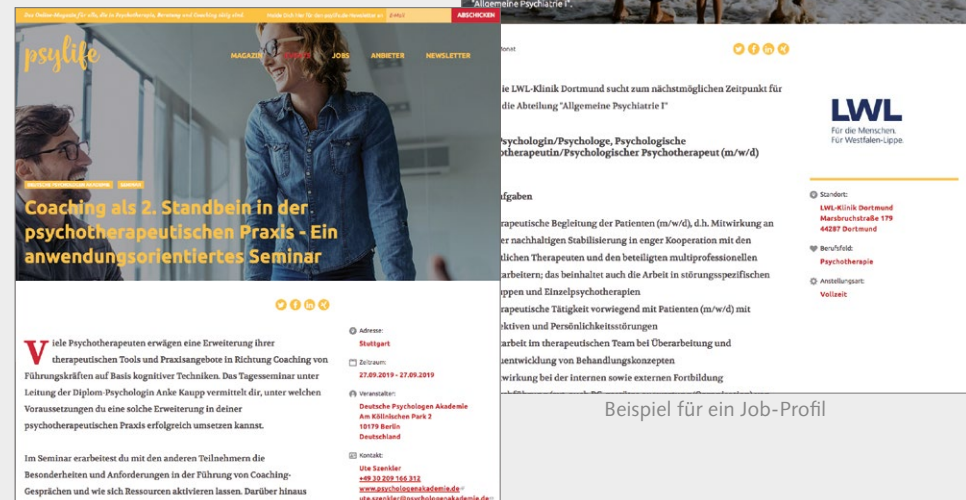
Das Online-Magazin für alle, die in Psychotherapie, Beratung und Coaching tätig sind. Hole Dich hier für den psylife.de Newsletter an E-MAIL ABSCHICKEN

psylife

MAGAZIN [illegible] JOBS ANBIETER NEWSLETTER

DEUTSCHE PSYCHOLOGEN AKADEMIE SEMINARE

Coaching als 2. Standbein in der psychotherapeutischen Praxis - Ein anwendungsorientiertes Seminar

Viele Psychotherapeuten erwägen eine Erweiterung ihrer therapeutischen Tools und Praxisangebote in Richtung Coaching von Führungskräften auf Basis kognitiver Techniken. Das Tagesseminar unter Leitung der Diplom-Psychologin Anke Kaupp vermittelt dir, unter welchen Voraussetzungen du eine solche Erweiterung in deiner psychotherapeutischen Praxis erfolgreich umsetzen kannst.

Im Seminar erarbeitest du mit den anderen Teilnehmern die Besonderheiten und Anforderungen in der Führung von Coaching-Gesprächen und wie sich Ressourcen aktivieren lassen. Darüber hinaus

Adresse:
Stuttgart

Zeitraum:
27.09.2019 - 27.09.2019

Veranstalter:
Deutsche Psychologen Akademie
Am Köllnischen Park 2
10179 Berlin
Deutschland

Kontakt:
Ute Szenkler
+49 30 209 166 312
www.psychologenakademie.de
ute.szenkler@psychologenakademie.de

"Allgemeine Psychiatrie I".

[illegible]onat

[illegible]ie LWL-Klinik Dortmund sucht zum nächstmöglichen Zeitpunkt für die Abteilung "Allgemeine Psychiatrie I"

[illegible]sychologin/Psychologe, Psychologische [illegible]therapeutin/Psychologischer Psychotherapeut (m/w/d)

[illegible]fgaben

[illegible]rapeutische Begleitung der Patienten (m/w/d), d.h. Mitwirkung an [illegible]er nachhaltigen Stabilisierung in enger Kooperation mit den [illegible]tlichen Therapeuten und den beteiligten multiprofessionellen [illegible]arbeitern; das beinhaltet auch die Arbeit in störungsspezifischen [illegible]ppen und Einzelpsychotherapien
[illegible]rapeutische Tätigkeit vorwiegend mit Patienten (m/w/d) mit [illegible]ektiven und Persönlichkeitsstörungen
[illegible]arbeit im therapeutischen Team bei Überarbeitung und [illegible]entwicklung von Behandlungskonzepten
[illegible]wirkung bei der internen sowie externen Fortbildung

LWL
Für die Menschen.
Für Westfalen-Lippe.

Standort:
LWL-Klinik Dortmund
Marsbruchstraße 179
44287 Dortmund

Berufsfeld:
Psychotherapie

Anstellungsart:
Vollzeit

Beispiel für ein Job-Profil